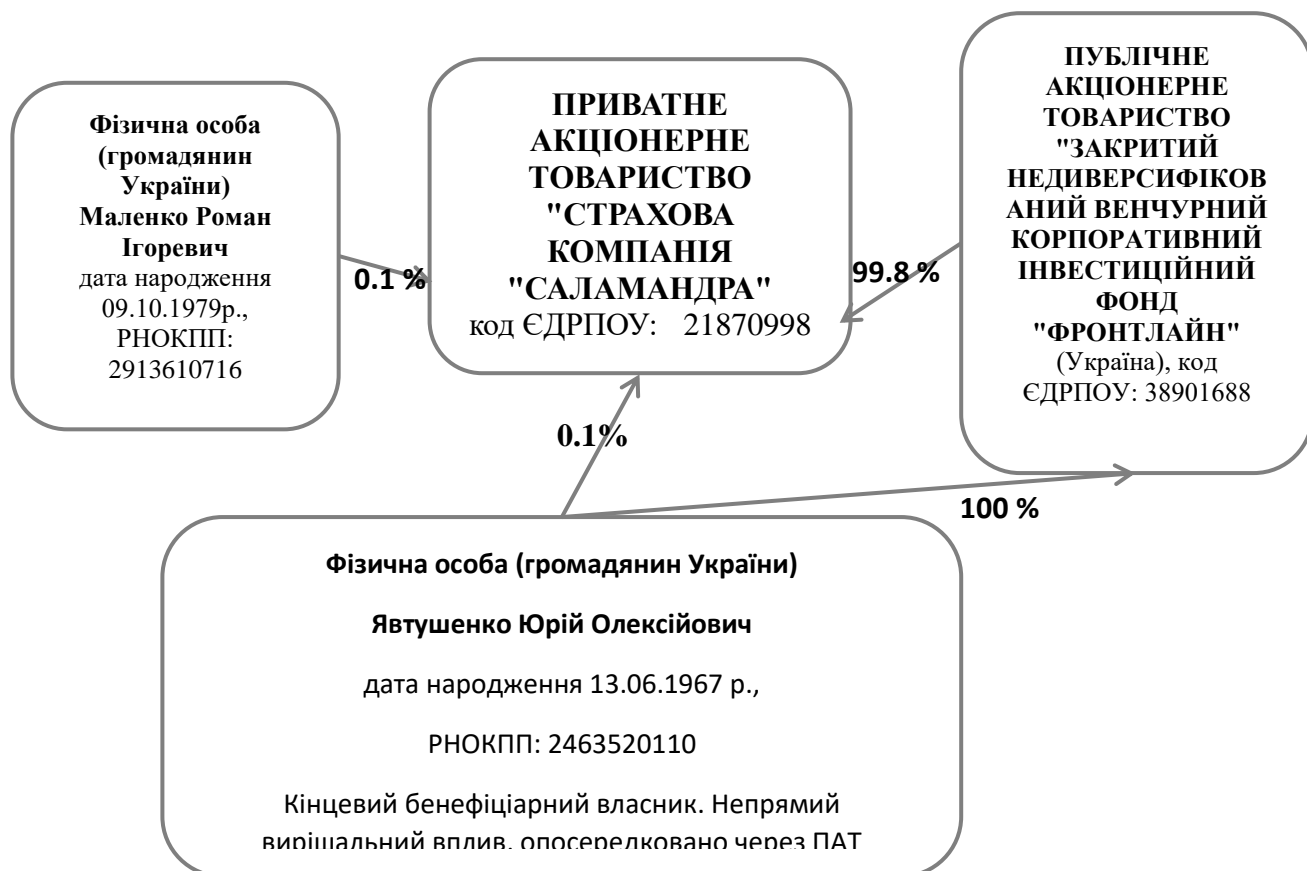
Фізична особа (громадянин України) Маленко Роман Ігоревич
дата народження 09.10.1979р., РНОКПП: 2913610716

0.1 %

ПРИВАТНЕ АКЦІОНЕРНЕ ТОВАРИСТВО "СТРАХОВА КОМПАНІЯ "САЛАМАНДРА"
код ЄДРПОУ: 21870998

99.8 %

ПУБЛІЧНЕ АКЦІОНЕРНЕ ТОВАРИСТВО "ЗАКРИТИЙ НЕДИВЕРСИФІКОВАНИЙ ВЕНЧУРНИЙ КОРПОРАТИВНИЙ ІНВЕСТИЦІЙНИЙ ФОНД "ФРОНТЛАЙН"
(Україна), код ЄДРПОУ: 38901688

0.1%

100 %

Фізична особа (громадянин України)

Явтушенко Юрій Олексійович

дата народження 13.06.1967 р.,

РНОКПП: 2463520110

Кінцевий бенефіціарний власник. Непрямий вирішальний вплив, опосередковано через ПАТ